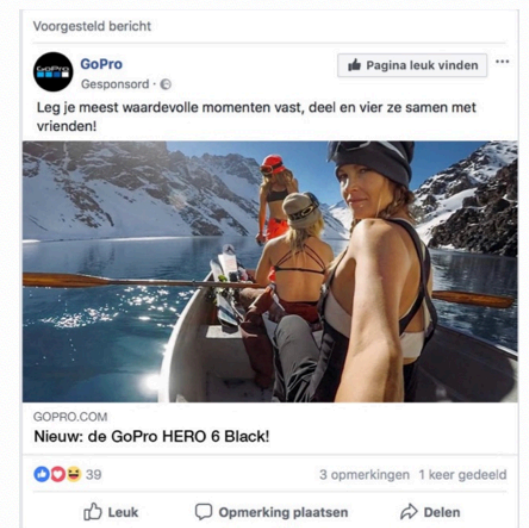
Voorgesteld bericht

GoPro
Gesponsord ·

Pagina leuk vinden

Leg je meest waardevolle momenten vast, deel en vier ze samen met vrienden!

GOPRO.COM
Nieuw: de GoPro HERO 6 Black!

39
3 opmerkingen 1 keer gedeeld

Leuk
Opmerking plaatsen
Delen